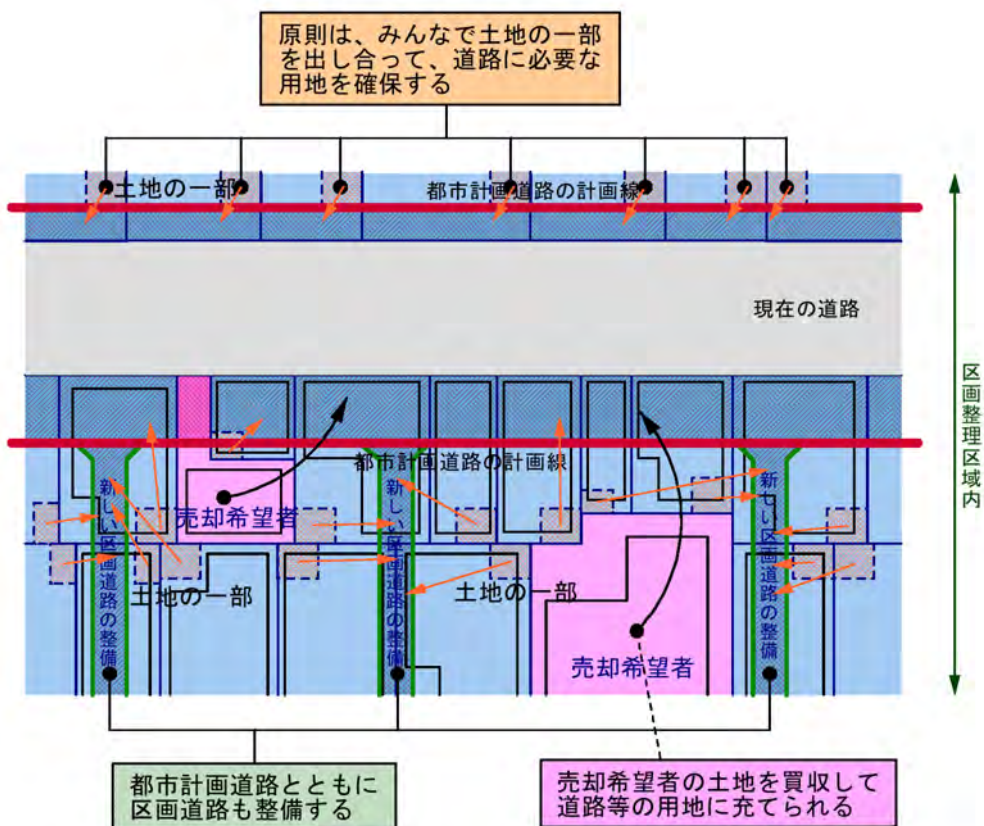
原則は、みんなで土地の一部を出し合って、道路に必要な用地を確保する

土地の一部

都市計画道路の計画線

現在の道路

区画整理区域内

都市計画道路の計画線

新しい区画道路の整備

売却希望者

新しい区画道路の整備

新しい区画道路の整備

土地の一部

土地の一部

売却希望者

都市計画道路とともに区画道路も整備する

売却希望者の土地を買収して道路等の用地に充てられる